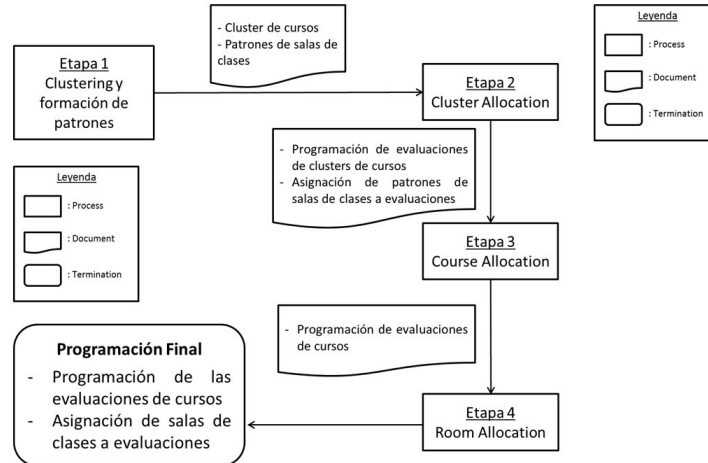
Etapa 1
Clustering y formación de patrones

- Cluster de cursos
- Patrones de salas de clases

Etapa 2
Cluster Allocation

Leyenda
: Process
: Document
: Termination

- Programación de evaluaciones de clusters de cursos
- Asignación de patrones de salas de clases a evaluaciones

Leyenda
: Process
: Document
: Termination

Etapa 3
Course Allocation

- Programación de evaluaciones de cursos

Programación Final
- Programación de las evaluaciones de cursos
- Asignación de salas de clases a evaluaciones

Etapa 4
Room Allocation